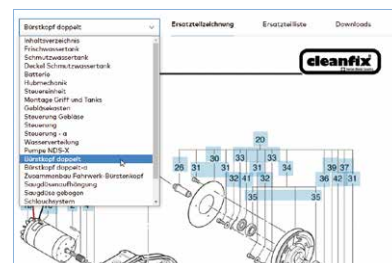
Bürstkopf doppelt

Ersatzteilzeichnung
Ersatzteilliste
Downloads

Inhaltsverzeichnis
Frischwassertank
Schmutzwassertank
Deckel Schmutzwassertank
Batterie
Hubmechanik
Steuereinheit
Montage Griff und Tanks
Gebläsekasten
Steuerung Gebläse
Steuerung
Steuerung - a
Wasserverteilung
Pumpe NDS-X
Bürstkopf doppelt
Bürstkopf doppelt-a
Zusammenbau Fahrwerk-Bürstenkopf
Saugdüsenaufhängung
Saugdüse gebogen
Schlauchsystem

cleanfix

20
30
33
33
26
31
31
31
33
34
39
37
37
32
41
32
36
42
31
35